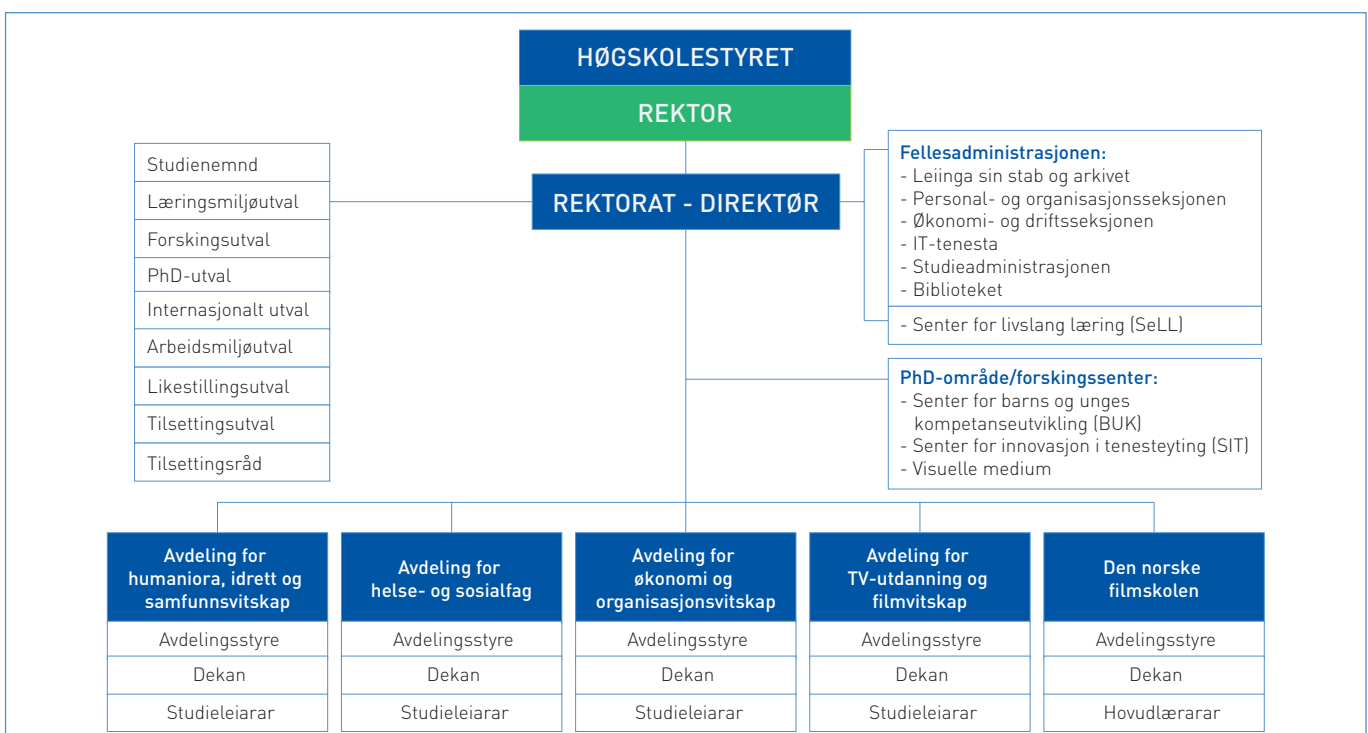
HØGSKOLESTYRET

REKTOR

Studienemnd
Læringsmiljøutval
Forskingsutval
PhD-utval
Internasjonalt utval
Arbeidsmiljøutval
Likestillingsutval
Tilsettingsutval
Tilsettingsråd

REKTORAT - DIREKTØR

Fellesadministrasjonen:
- Leiinga sin stab og arkivet
- Personal- og organisasjonsseksjonen
- Økonomi- og driftsseksjonen
- IT-tenesta
- Studieadministrasjonen
- Biblioteket
- Senter for livslang læring (SeLL)

PhD-område/forskingssenter:
- Senter for barns og unges kompetanseutvikling (BUK)
- Senter for innovasjon i tenesteyting (SIT)
- Visuelle medium

Avdeling for humaniora, idrett og samfunnsvitskap
Avdelingsstyre
Dekan
Studieleiarar

Avdeling for helse- og sosialfag
Avdelingsstyre
Dekan
Studieleiarar

Avdeling for økonomi og organisasjonsvitskap
Avdelingsstyre
Dekan
Studieleiarar

Avdeling for TV-utdanning og filmvitskap
Avdelingsstyre
Dekan
Studieleiarar

Den norske filmskolen
Avdelingsstyre
Dekan
Hovudlærarar